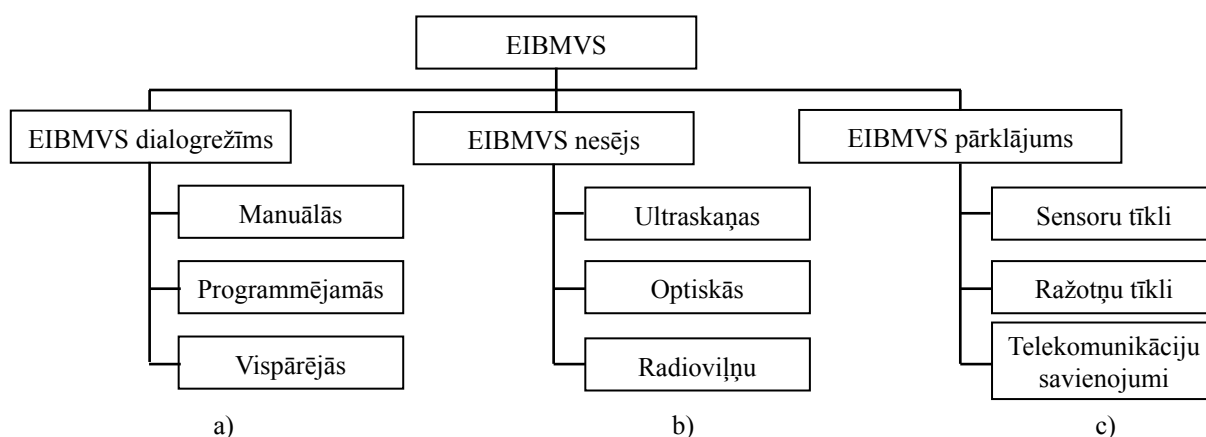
EIBMVS

EIBMVS dialogrežīms

Manuālās

Programmējamās

Vispārējās

a)

EIBMVS nesējs

Ultraskaņas

Optiskās

Radioviļņu

b)

EIBMVS pārklājums

Sensoru tīkli

Ražotņu tīkli

Telekomunikāciju savienojumi

c)